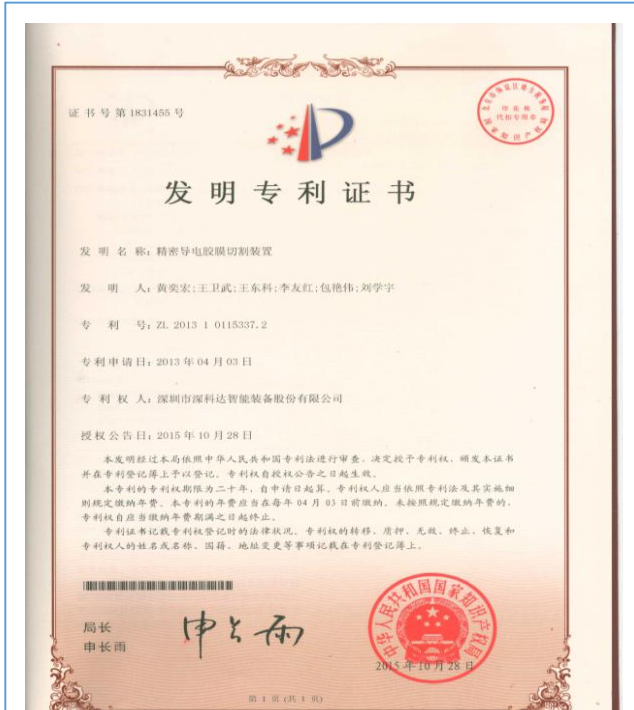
证书号第1831455号

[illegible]

发明专利证书

发明名称：精密导电胶膜切割装置

发明人：黄奕宏；王卫武；王东科；李友红；包艳伟；刘学宇

专利号：ZL 2013 1 0115337.2

专利申请日：2013年04月03日

专利权人：深圳市深科达智能装备股份有限公司

授权公告日：2015年10月28日

本发明经过本局依照中华人民共和国专利法进行审查，决定授予专利权，颁发本证书并在专利登记簿上予以登记。专利权自授权公告之日起生效。

本专利的专利权期限为二十年，自申请日起算。专利权人应当依照专利法及其实施细则规定缴纳年费。本专利的年费应当在每年04月03日前缴纳。未按照规定缴纳年费的，专利权自应当缴纳年费期满之日起终止。

专利证书记载专利权登记时的法律状况。专利权的转移、质押、无效、终止、恢复和专利权人的姓名或名称、国籍、地址变更等事项记载在专利登记簿上。

局长
申长雨

申长雨

中华人民共和国国家知识产权局

2015年10月28日

第1页（共1页）